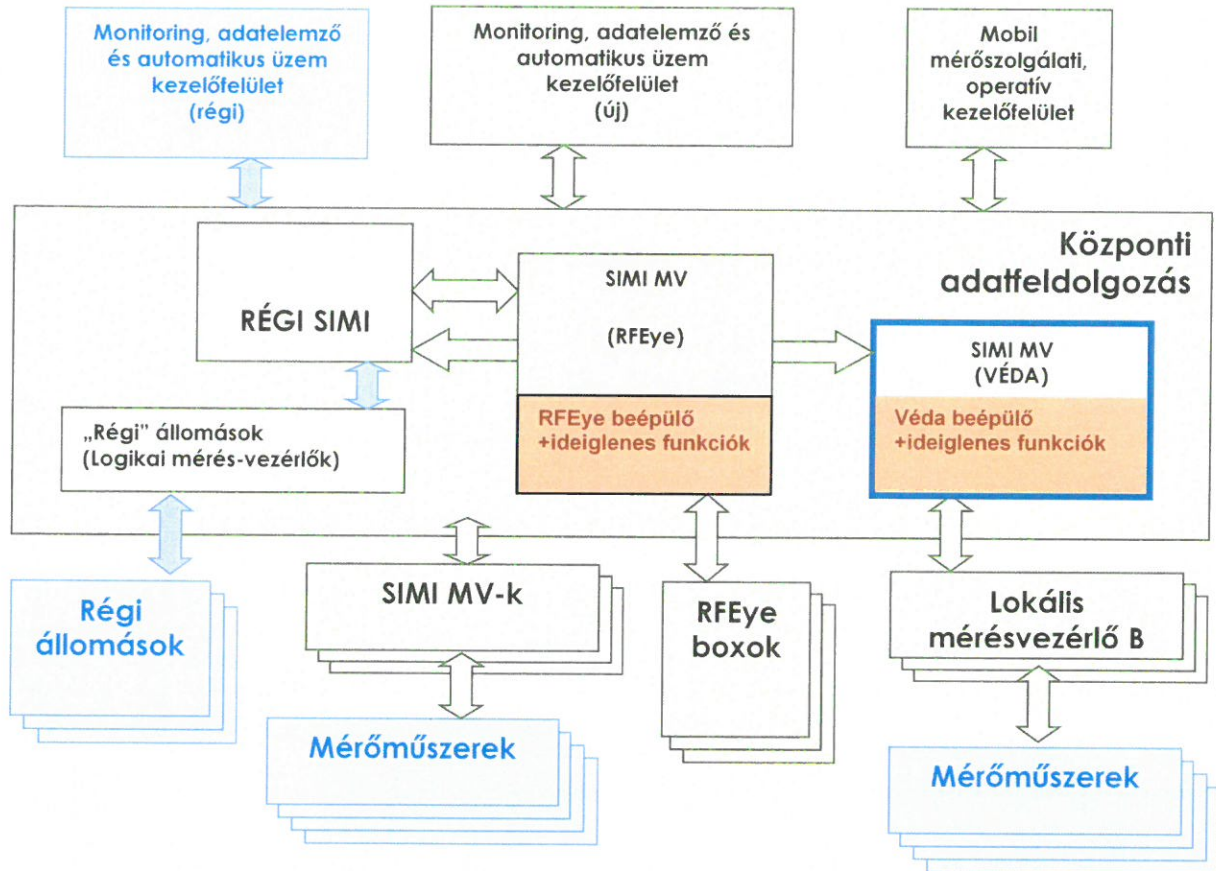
Monitoring, adatelemző és automatikus üzem kezelőfelület (régi)

Monitoring, adatelemző és automatikus üzem kezelőfelület (új)

Mobil mérőszolgálati, operatív kezelőfelület

Központi adatfeldolgozás

RÉGI SIMI

SIMI MV

(RFEye)

SIMI MV (VÉDA)

„Régi” állomások (Logikai mérés-vezérlők)

RFEye beépülő +ideiglenes funkciók

Véda beépülő +ideiglenes funkciók

Régi állomások

SIMI MV-k

RFEye boxok

Lokális mérésvezérlő B

Mérőműszerek

Mérőműszerek